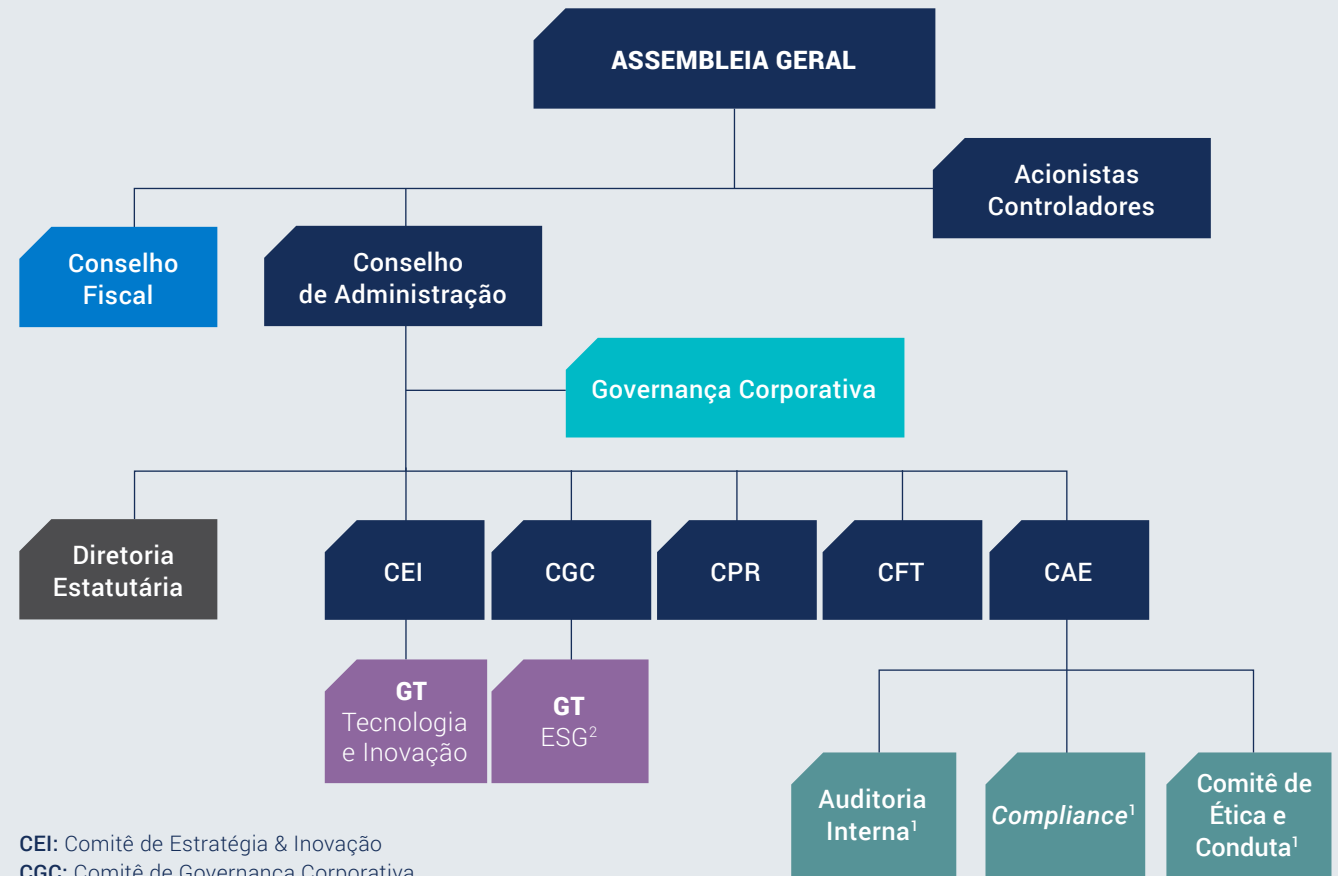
ASSEMBLEIA GERAL

Acionistas Controladores

Conselho Fiscal

Conselho de Administração

Governança Corporativa

Diretoria Estatutária

CEI

CGC

CPR

CFT

CAE

GT Tecnologia e Inovação

GT ESG$^2$

Auditoria Interna$^1$

*Compliance*$^1$

Comitê de Ética e Conduta$^1$

CEI: Comitê de Estratégia & Inovação
CGC: Comitê de Governança Corporativa